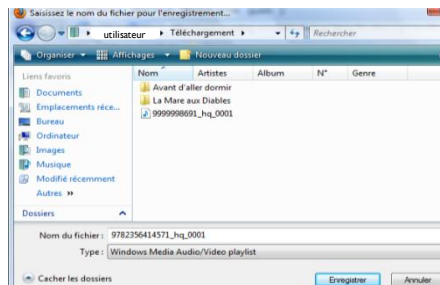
Saisissez le nom du fichier pour l'enregistrement...

utilisateur ▸ Téléchargement ▸

Rechercher

Organiser ▾ Affichages ▾ Nouveau dossier

Liens favoris

Documents

Emplacements réce...

Bureau

Ordinateur

Images

Musique

Modifié récemment

Autres »

Dossiers

| Nom | Artistes | Album | N° | Genre |
|---|---|---|---|---|
| Avant d'aller dormir | | | | |
| La Mare aux Diables | | | | |
| 9999998691_hq_0001 | | | | |

Nom du fichier : 9782356414571_hq_0001

Type : Windows Media Audio/Video playlist

Cacher les dossiers

Enregistrer

Annuler